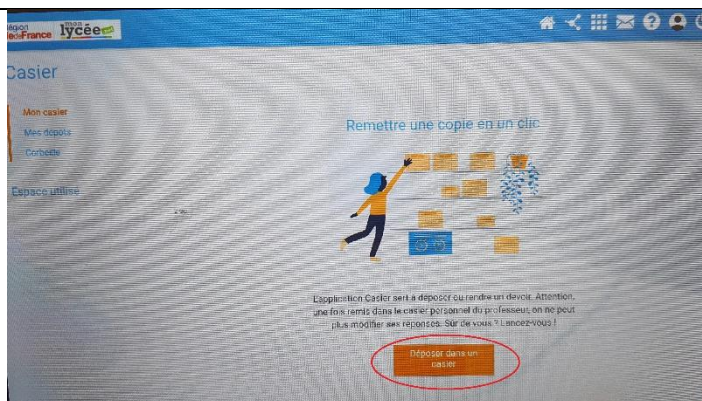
Région IledeFrance mon lycée

Casier

Mon casier
Mes dépôts
Corbeille

Espace utilisé

Remettre une copie en un clic

L'application Casier sert à déposer ou rendre un devoir. Attention, une fois remis dans le casier personnel du professeur, on ne peut plus modifier ses réponses. Sûr de vous ? Lancez-vous !

Déposer dans un casier